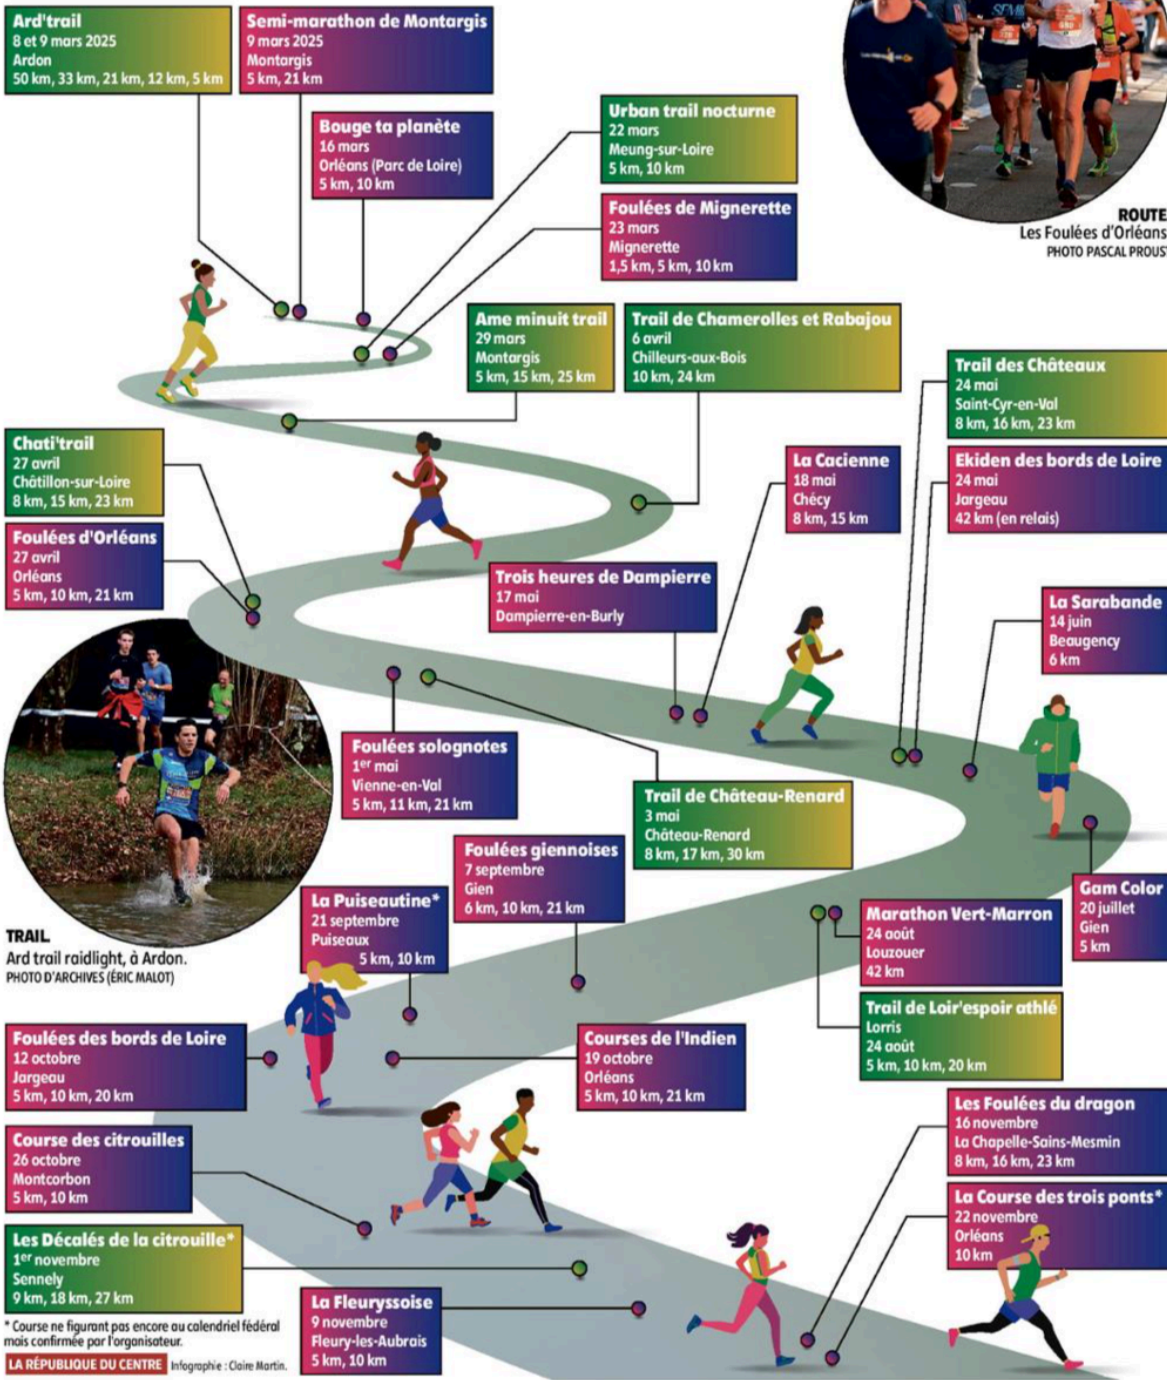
Ard'trail
8 et 9 mars 2025
Ardon
50 km, 33 km, 21 km, 12 km, 5 km

Semi-marathon de Montargis
9 mars 2025
Montargis
5 km, 21 km

Bouge ta planète
16 mars
Orléans (Parc de Loire)
5 km, 10 km

Urban trail nocturne
22 mars
Meung-sur-Loire
5 km, 10 km

Foulées de Mignerette
23 mars
Mignerette
1,5 km, 5 km, 10 km

ROUTE
Les Foulées d'Orléans
PHOTO PASCAL PROUST

Ame minuit trail
29 mars
Montargis
5 km, 15 km, 25 km

Trail de Chamerolles et Rabajou
6 avril
Chilleurs-aux-Bois
10 km, 24 km

Trail des Châteaux
24 mai
Saint-Cyr-en-Val
8 km, 16 km, 23 km

Chati'trail
27 avril
Châtillon-sur-Loire
8 km, 15 km, 23 km

La Cacienne
18 mai
Chécy
8 km, 15 km

Ekiden des bords de Loire
24 mai
Jargeau
42 km (en relais)

Foulées d'Orléans
27 avril
Orléans
5 km, 10 km, 21 km

Trois heures de Dampierre
17 mai
Dampierre-en-Burly

La Sarabande
14 juin
Beaugency
6 km

Foulées solognotes
1$^{er}$ mai
Vienne-en-Val
5 km, 11 km, 21 km

Trail de Château-Renard
3 mai
Château-Renard
8 km, 17 km, 30 km

Foulées giennoises
7 septembre
Gien
6 km, 10 km, 21 km

Gam Color
20 juillet
Gien
5 km

TRAIL
Ard trail raidlight, à Ardon.
PHOTO D'ARCHIVES (ÉRIC MALOT)

La Puiseautine*
21 septembre
Puiseaux
5 km, 10 km

Marathon Vert-Marron
24 août
Louzouer
42 km

Trail de Loir'espoir athlé
Lorris
24 août
5 km, 10 km, 20 km

Foulées des bords de Loire
12 octobre
Jargeau
5 km, 10 km, 20 km

Courses de l'Indien
19 octobre
Orléans
5 km, 10 km, 21 km

Les Foulées du dragon
16 novembre
La Chapelle-Sains-Mesmin
8 km, 16 km, 23 km

Course des citrouilles
26 octobre
Montcorbon
5 km, 10 km

La Course des trois ponts*
22 novembre
Orléans
10 km

Les Décalés de la citrouille*
1$^{er}$ novembre
Sennely
9 km, 18 km, 27 km

La Fleuryssoise
9 novembre
Fleury-les-Aubrais
5 km, 10 km

* Course ne figurant pas encore au calendriel fédéral mais confirmée par l'organisateur.
LA RÉPUBLIQUE DU CENTRE Infographie : Claire Martin.